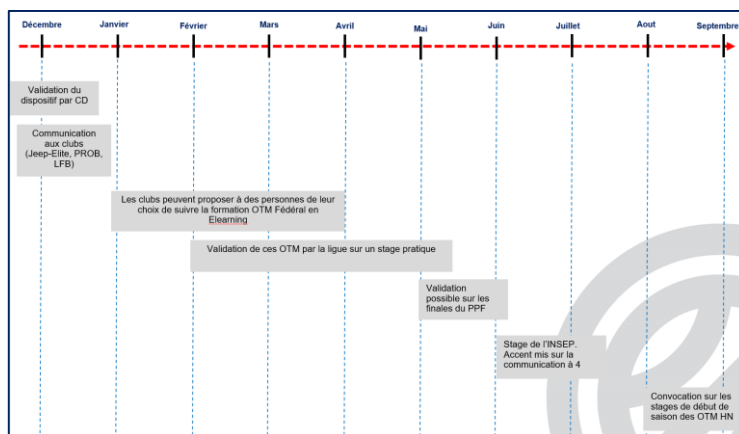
Décembre Janvier Février Mars Avril Mai Juin Juillet Aout Septembre

Validation du dispositif par CD

Communication aux clubs (Jeep-Elite, PROB, LFB)

Les clubs peuvent proposer à des personnes de leur choix de suivre la formation OTM Fédéral en Elearning

Validation de ces OTM par la ligue sur un stage pratique

Validation possible sur les finales du PPF

Stage de l'INSEP. Accent mis sur la communication à 4

Convocation sur les stages de début de saison des OTM HN